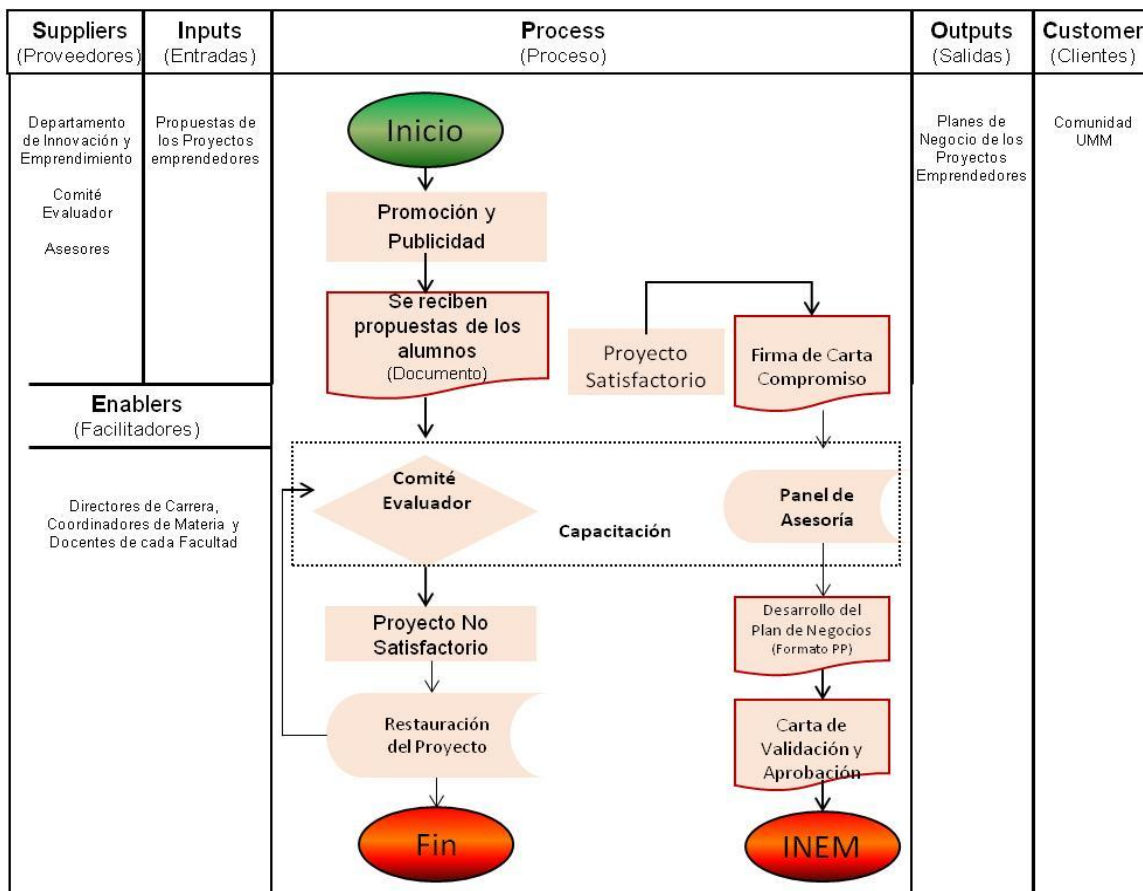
Suppliers (Proveedores)

Inputs (Entradas)

Process (Proceso)

Outputs (Salidas)

Customer (Clientes)

Departamento de Innovación y Emprendimiento

Comité Evaluador

Asesores

Propuestas de los Proyectos emprendedores

Planes de Negocio de los Proyectos Emprendedores

Comunidad UMM

Enablers (Facilitadores)

Directores de Carrera, Coordinadores de Materia y Docentes de cada Facultad

Inicio

Promoción y Publicidad

Se reciben propuestas de los alumnos (Documento)

Proyecto Satisfactorio

Firma de Carta Compromiso

Comité Evaluador

Capacitación

Panel de Asesoría

Proyecto No Satisfactorio

Desarrollo del Plan de Negocios (Formato PP)

Restauración del Proyecto

Carta de Validación y Aprobación

Fin

INEM